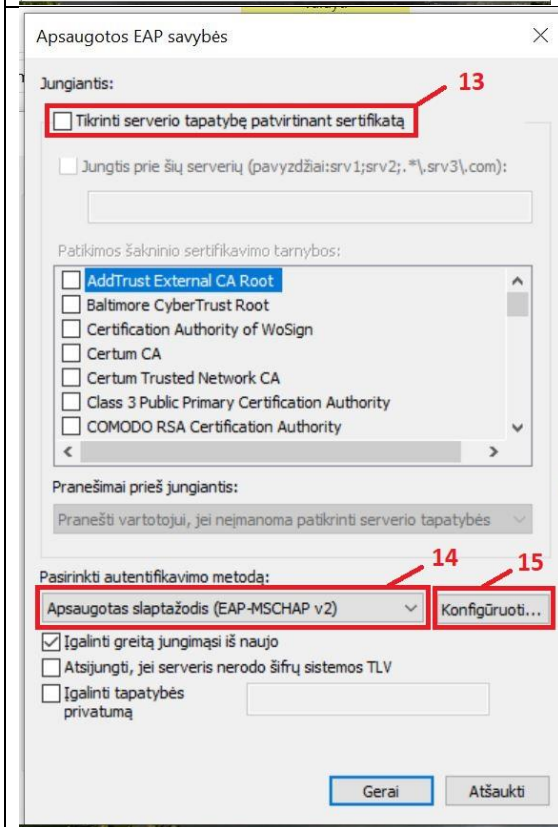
Apsaugotos EAP savybės

Jungiantis:

13

Tikrinti serverio tapatybę patvirtinant sertifikatą

Jungtis prie šių serverių (pavyzdžiai:srv1;srv2;.*\.srv3\.com):

Patikimos šakninio sertifikavimo tarnybos:

AddTrust External CA Root
Baltimore CyberTrust Root
Certification Authority of WoSign
Certum CA
Certum Trusted Network CA
Class 3 Public Primary Certification Authority
COMODO RSA Certification Authority

Pranešimai prieš jungiantis:

Pranešti vartotojui, jei neįmanoma patikrinti serverio tapatybės

14

15

Pasirinkti autentifikavimo metodą:

Apsaugotas slaptažodis (EAP-MSCHAP v2)

Konfigūruoti...

Įgalinti greitą jungimąsi iš naujo

Atsijungti, jei serveris nerodo šifrų sistemos TLV

Įgalinti tapatybės privatumą

Gerai

Atšaukti